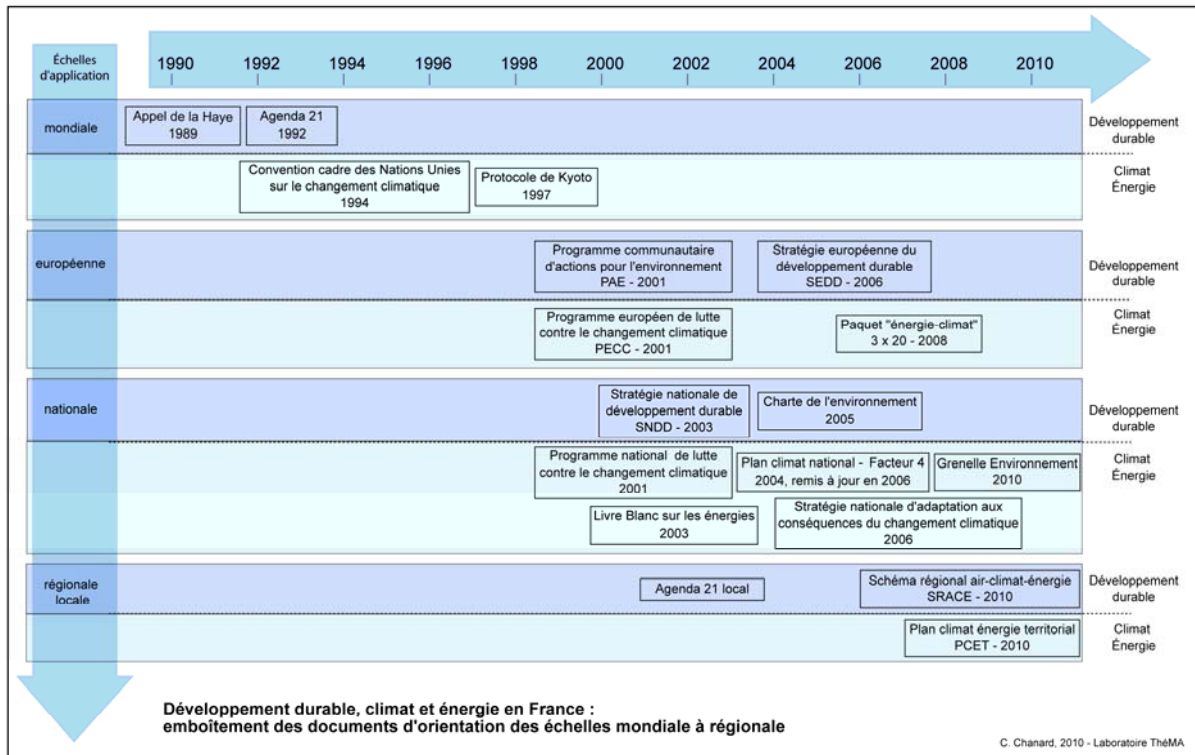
Échelles d'application

1990 1992 1994 1996 1998 2000 2002 2004 2006 2008 2010

mondiale

Appel de la Haye
1989

Agenda 21
1992

Développement durable

Convention cadre des Nations Unies sur le changement climatique
1994

Protocole de Kyoto
1997

Climat Énergie

européenne

Programme communautaire d'actions pour l'environnement
PAE - 2001

Stratégie européenne du développement durable
SEDD - 2006

Développement durable

Programme européen de lutte contre le changement climatique
PECC - 2001

Paquet "énergie-climat"
3 x 20 - 2008

Climat Énergie

nationale

Stratégie nationale de développement durable
SNDD - 2003

Charte de l'environnement
2005

Développement durable

Programme national de lutte contre le changement climatique
2001

Plan climat national - Facteur 4
2004, remis à jour en 2006

Grenelle Environnement
2010

Climat Énergie

Livre Blanc sur les énergies
2003

Stratégie nationale d'adaptation aux conséquences du changement climatique
2006

régionale locale

Agenda 21 local

Schéma régional air-climat-énergie
SRACE - 2010

Développement durable

Plan climat énergie territorial
PCET - 2010

Climat Énergie

Développement durable, climat et énergie en France :
emboîtement des documents d'orientation des échelles mondiale à régionale

C. Chanard, 2010 - Laboratoire ThéMA